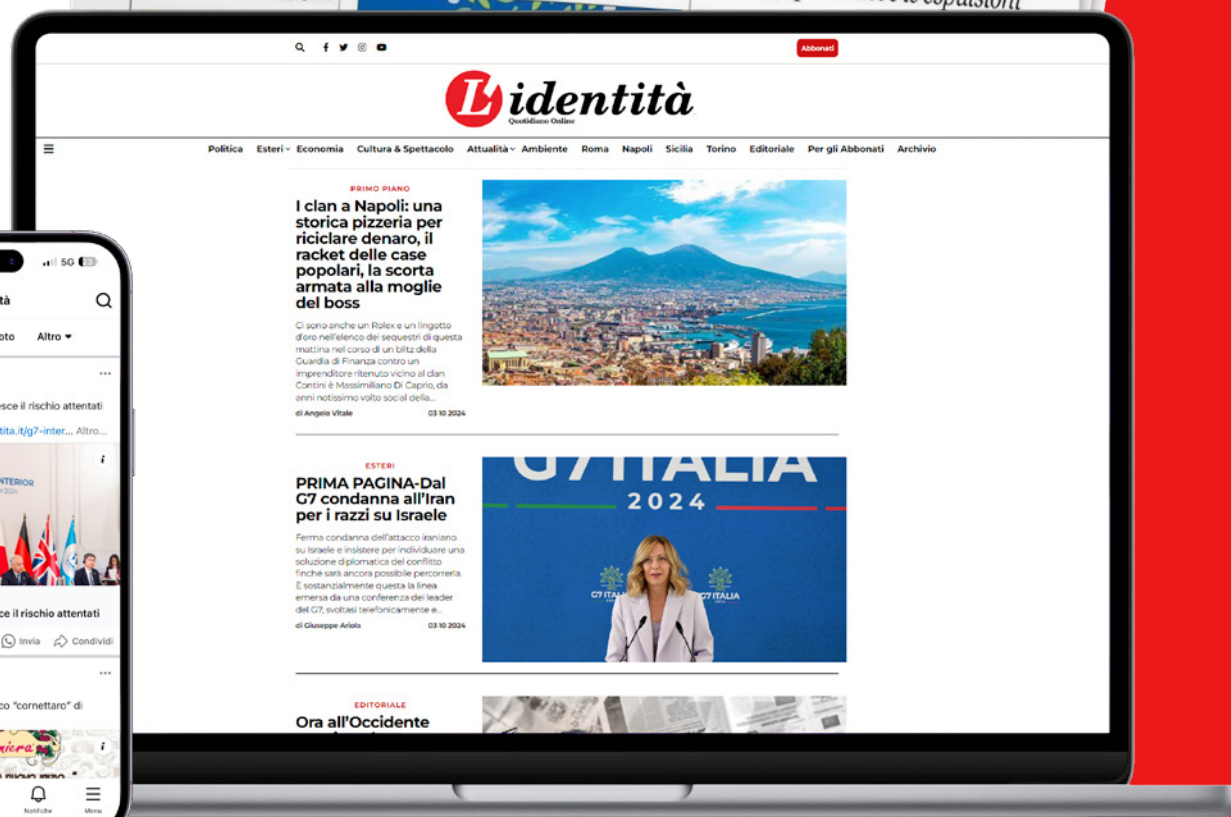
Abbonati

L'identità
Quotidiano Online

Politica Esteri Economia Cultura & Spettacolo Attualità Ambiente Roma Napoli Sicilia Torino Editoriale Per gli Abbonati Archivio

PRIMO PIANO

I clan a Napoli: una storica pizzeria per riciclare denaro, il racket delle case popolari, la scorta armata alla moglie del boss

Ci sono anche un Rolex e un lingotto d'oro nell'elenco dei sequestri di questa mattina nel corso di un blitz della Guardia di Finanza contro un imprenditore ritenuto vicino al clan Contini è Massimiliano Di Caprio, da anni notissimo volto social della...

di Angelo Vitale 03 10 2024

ESTERI

PRIMA PAGINA-Dal G7 condanna all'Iran per i razzi su Israele

Ferma condanna dell'attacco iraniano su Israele e insistere per individuare una soluzione diplomatica del conflitto finché sarà ancora possibile percorrerla. È sostanzialmente questa la linea emersa da una conferenza dei leader del G7, svoltasi telefonicamente e...

di Giuseppe Ariola 03 10 2024

G7 ITALIA 2024

G7 ITALIA

G7 ITALIA

EDITORIALE

Ora all'Occidente

5G

tà

Altro

sce il rischio attentati

tita.it/g7-inter... Altro...

NTERIOR

ce il rischio attentati

Invia Condividi

co "cornettaro" di

Notifiche Menu